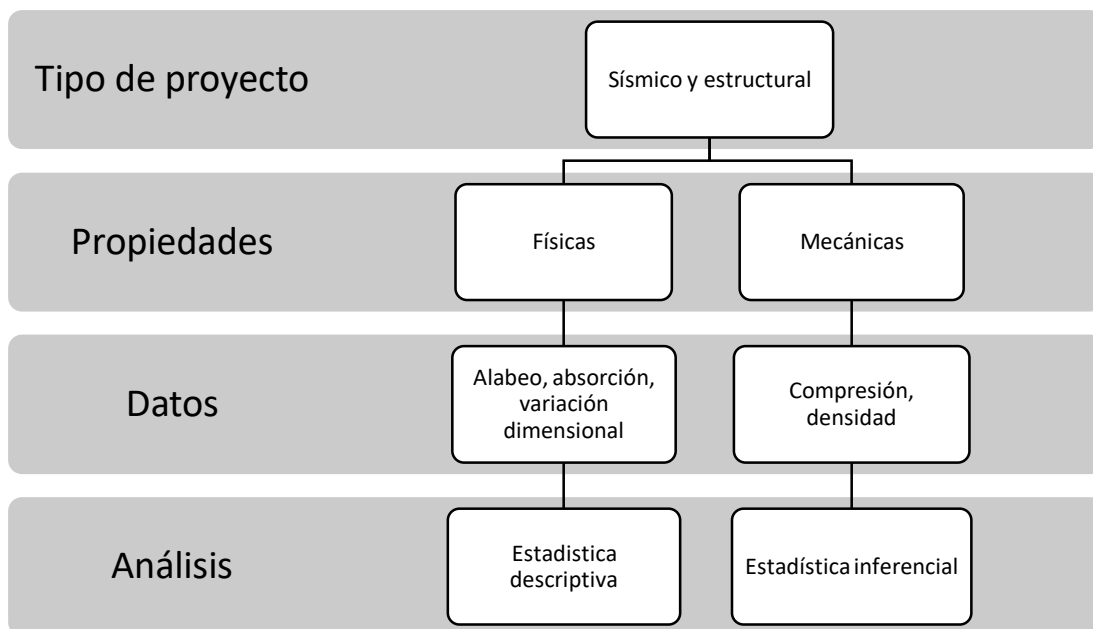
Tipo de proyecto

Sísmico y estructural

Propiedades

Físicas

Mecánicas

Datos

Alabeo, absorción, variación dimensional

Compresión, densidad

Análisis

Estadistica descriptiva

Estadística inferencial